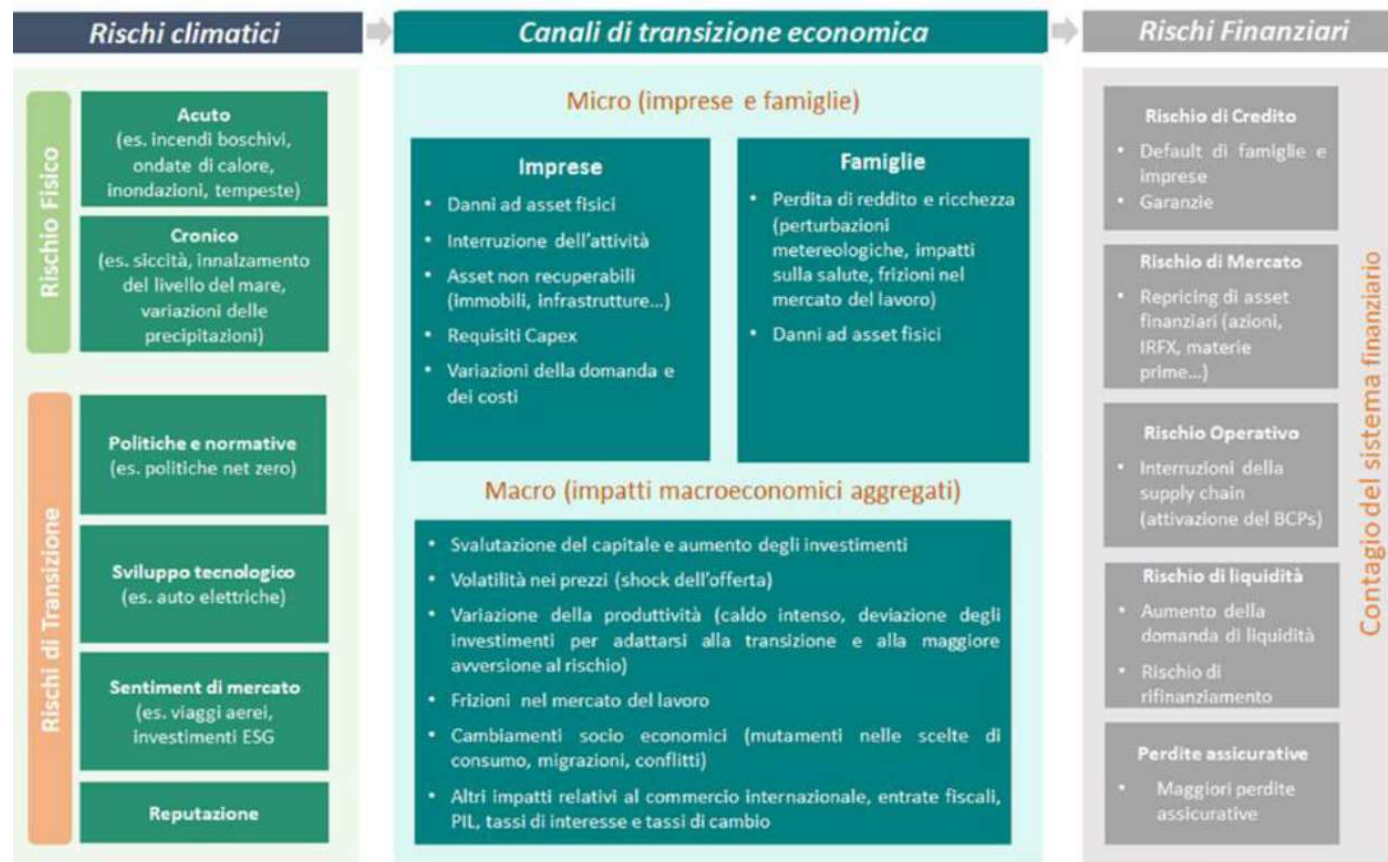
Rischi climatici

Canali di transizione economica

Rischi Finanziari

Rischio Fisico

Acuto (es. incendi boschivi, ondate di calore, inondazioni, tempeste)

Cronico (es. siccità, innalzamento del livello del mare, variazioni delle precipitazioni)

Rischi di Transizione

Politiche e normative (es. politiche net zero)

Sviluppo tecnologico (es. auto elettriche)

Sentiment di mercato (es. viaggi aerei, investimenti ESG

Reputazione

Micro (imprese e famiglie)

Imprese

- Danni ad asset fisici
- Interruzione dell'attività
- Asset non recuperabili (immobili, infrastrutture...)
- Requisiti Capex
- Variazioni della domanda e dei costi

Famiglie

- Perdita di reddito e ricchezza (perturbazioni metereologiche, impatti sulla salute, frizioni nel mercato del lavoro)
- Danni ad asset fisici

Macro (impatti macroeconomici aggregati)

- Svalutazione del capitale e aumento degli investimenti
- Volatilità nei prezzi (shock dell'offerta)
- Variazione della produttività (caldo intenso, deviazione degli investimenti per adattarsi alla transizione e alla maggiore avversione al rischio)
- Frizioni nel mercato del lavoro
- Cambiamenti socio economici (mutamenti nelle scelte di consumo, migrazioni, conflitti)
- Altri impatti relativi al commercio internazionale, entrate fiscali, PIL, tassi di interesse e tassi di cambio

Rischio di Credito

- Default di famiglie e imprese
- Garanzie

Rischio di Mercato

- Repricing di asset finanziari (azioni, IRFX, materie prime...)

Rischio Operativo

- Interruzioni della supply chain (attivazione del BCPs)

Rischio di liquidità

- Aumento della domanda di liquidità
- Rischio di rifinanziamento

Perdite assicurative

- Maggiori perdite assicurative

Contagio del sistema finanziario